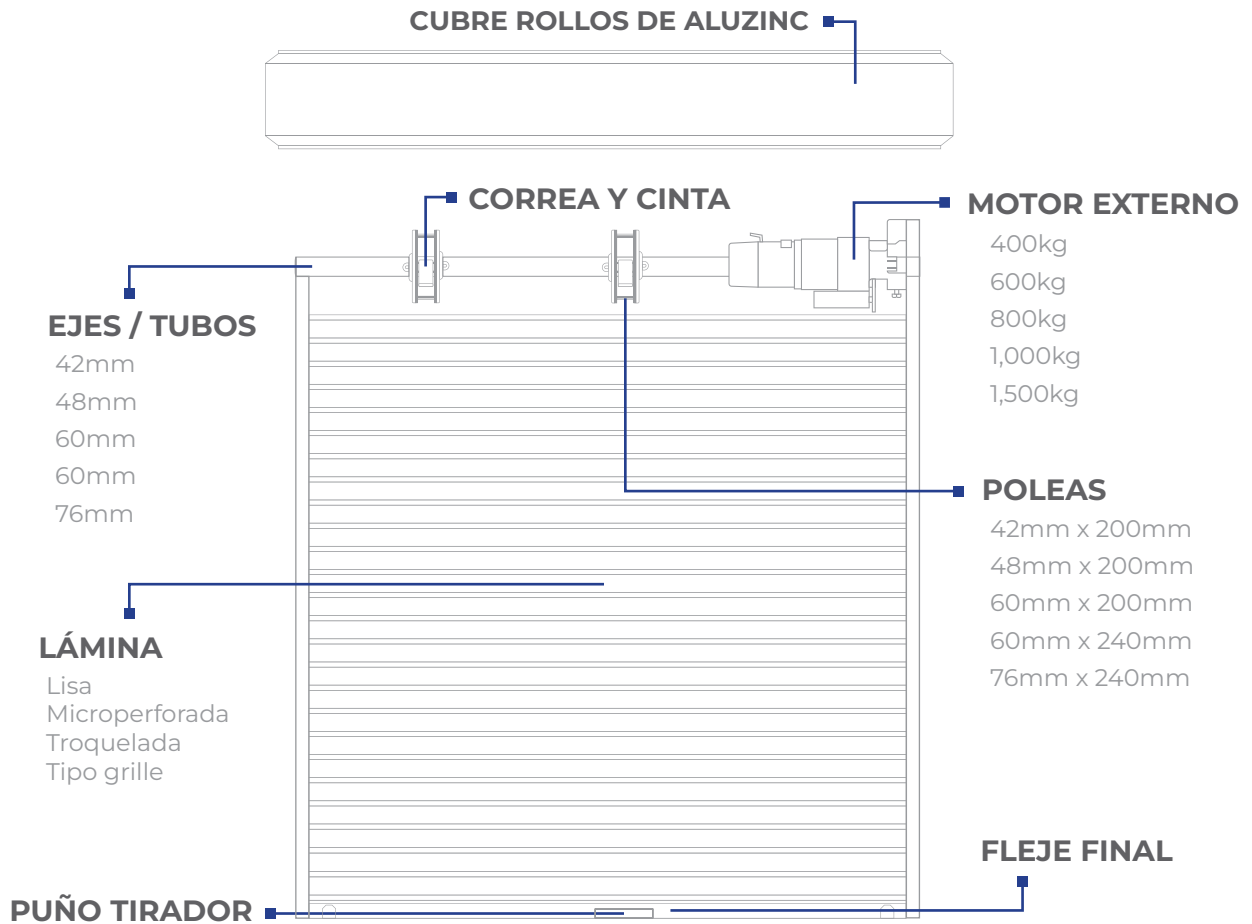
CUBRE ROLLOS DE ALUZINC

CORREA Y CINTA

MOTOR EXTERNO
400kg
600kg
800kg
1,000kg
1,500kg

EJES / TUBOS
42mm
48mm
60mm
60mm
76mm

POLEAS
42mm x 200mm
48mm x 200mm
60mm x 200mm
60mm x 240mm
76mm x 240mm

LÁMINA
Lisa
Microperforada
Troquelada
Tipo grille

FLEJE FINAL

PUÑO TIRADOR